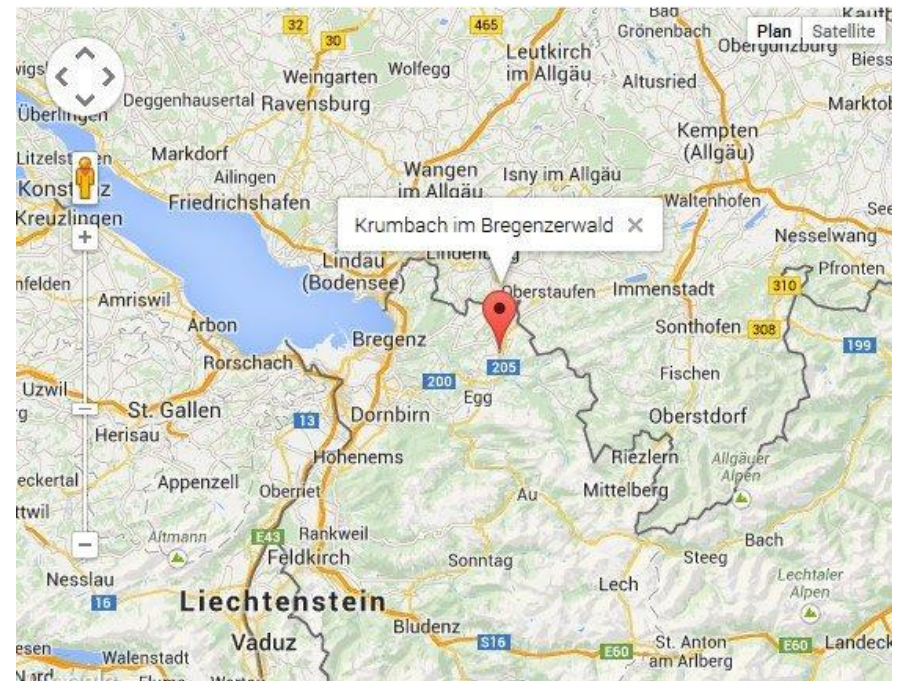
Plan Satellite

32
30
465
Bad
Grönenbach
Kaufb
Obergünzburg
Biess
Leutkirch im Allgäu
Wolfegg
Weingarten
Altusried
Deggenhausertal
Ravensburg
Überlingen
Marktob
Kempten (Allgäu)
Markdorf
Litzelst
Ailingen
Wangen im Allgäu
Isny im Allgäu
Konst
Friedrichshafen
Waltenhofen
Kreuzlingen
See
Krumbach im Bregenzerwald ×
Nesselwang
Lindau (Bodensee)
Lindenberg
Pfronten
nfelden
Amriswil
Oberstaufen
Immenstadt
310
Arbon
Sonthofen
308
Bregenz
199
Rorschach
205
Fischen
200
Uzwil
St. Gallen
Egg
Oberstdorf
Herisau
13
Dornbirn
Hohenems
Riezlern
eckertal
Appenzell
Allgäuer Alpen
Oberriet
Au
Mittelberg
ttwil
Altmann
E43
Rankweil
Bach
Feldkirch
Steeg
Sonntag
Nesslau
Lechtaler Alpen
Lech
16
Liechtenstein
Bludenz
Vaduz
S16
St. Anton am Arlberg
esen
Walenstadt
E60
E60
Landeck